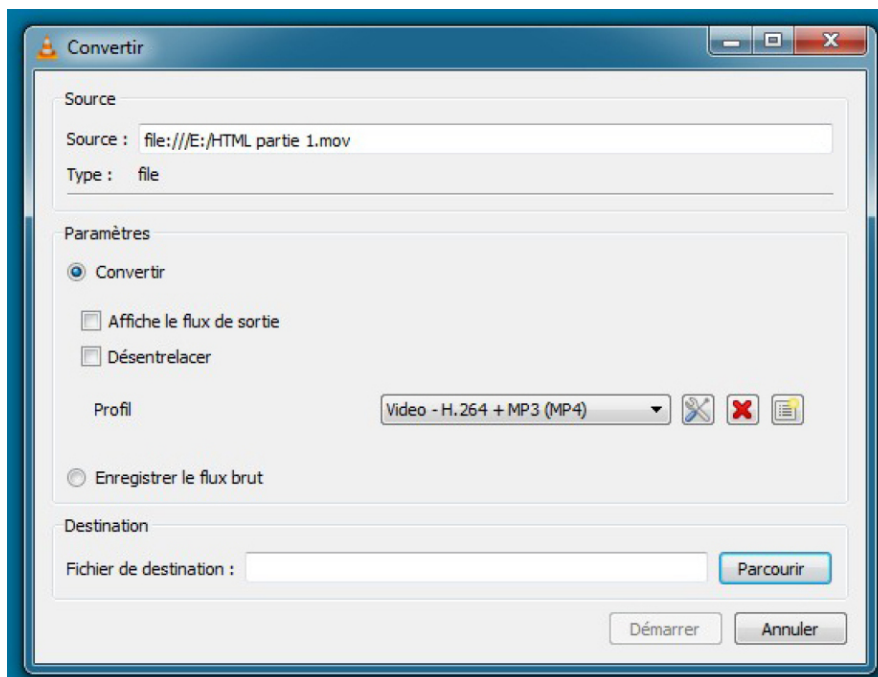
Convertir

Source

Source : file:///E:/HTML partie 1.mov

Type : file

Paramètres

Convertir

Affiche le flux de sortie

Désentrelacer

Profil

Video - H.264 + MP3 (MP4)

Enregistrer le flux brut

Destination

Fichier de destination :

Parcourir

Démarrer

Annuler